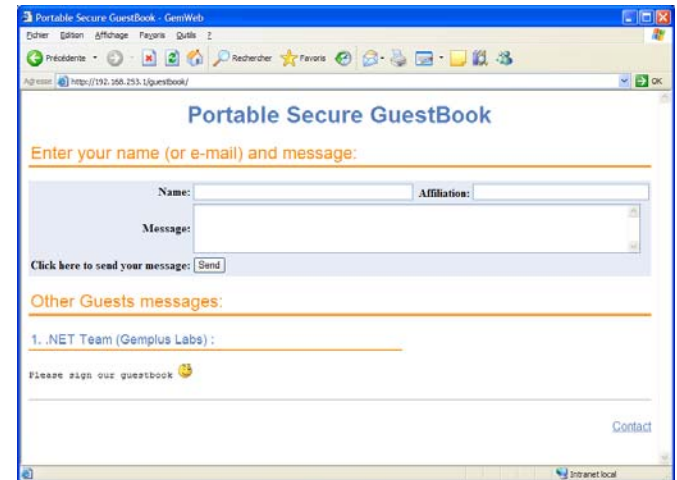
Portable Secure GuestBook - GemWeb

Fichier Edition Affichage Favoris Outils ?

Précédente Rechercher Favoris

Adresse http://192.168.253.1/guestbook/ OK

Portable Secure GuestBook

Enter your name (or e-mail) and message:

Name: Affiliation:

Message:

Click here to send your message: Send

Other Guests messages:

1. .NET Team (Gemplus Labs) :

Please sign our guestbook

Contact

Intranet local